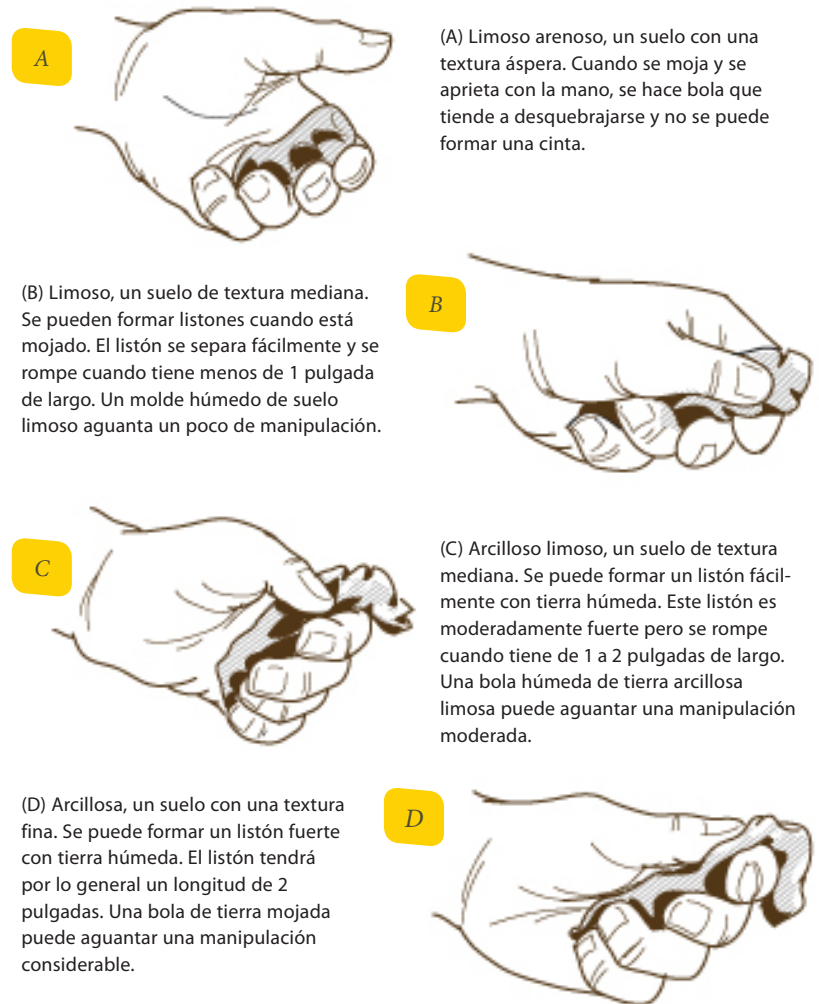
A

(A) Limoso arenoso, un suelo con una textura áspera. Cuando se moja y se aprieta con la mano, se hace bola que tiende a desquebrajarse y no se puede formar una cinta.

(B) Limoso, un suelo de textura mediana. Se pueden formar listones cuando está mojado. El listón se separa fácilmente y se rompe cuando tiene menos de 1 pulgada de largo. Un molde húmedo de suelo limoso aguanta un poco de manipulación.

B

C

(C) Arcilloso limoso, un suelo de textura mediana. Se puede formar un listón fácilmente con tierra húmeda. Este listón es moderadamente fuerte pero se rompe cuando tiene de 1 a 2 pulgadas de largo. Una bola húmeda de tierra arcillosa limosa puede aguantar una manipulación moderada.

(D) Arcillosa, un suelo con una textura fina. Se puede formar un listón fuerte con tierra húmeda. El listón tendrá por lo general un longitud de 2 pulgadas. Una bola de tierra mojada puede aguantar una manipulación considerable.

D